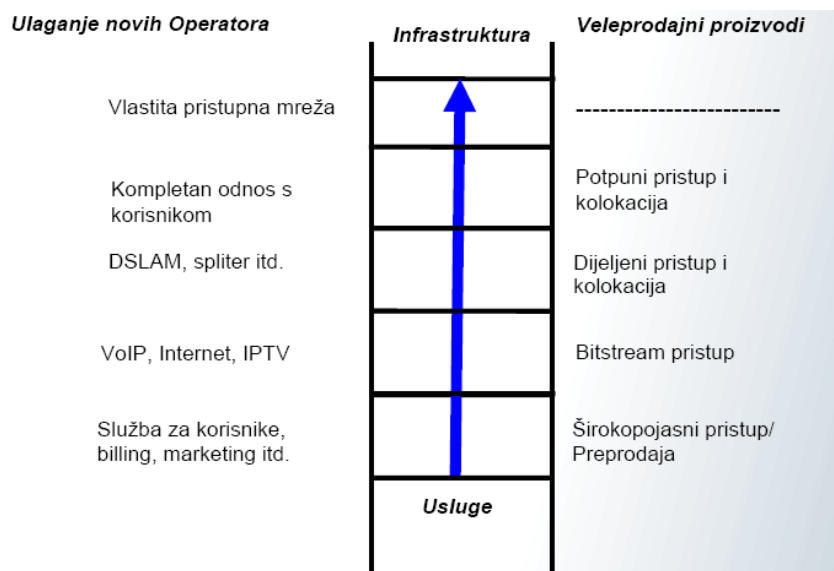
Ulaganje novih Operatora

Infrastruktura

Veleprodajni proizvodi

Vlastita pristupna mreža

-------------------------

Kompletan odnos s korisnikom

Potpuni pristup i kolokacija

DSLAM, spliter itd.

Dijeljeni pristup i kolokacija

VoIP, Internet, IPTV

Bitstream pristup

Služba za korisnike, billing, marketing itd.

Širokopojasni pristup/ Preprodaja

Usluge